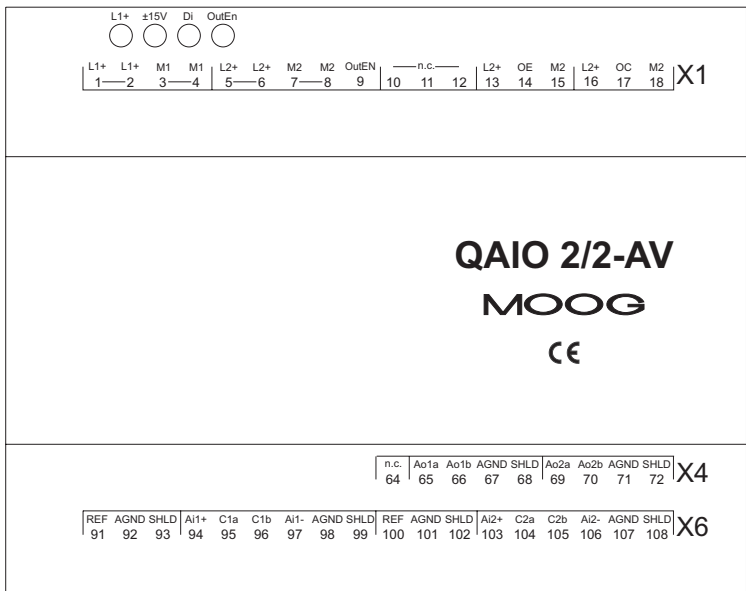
L1+ ±15V Di OutEn

L1+ L1+ M1 M1 L2+ L2+ M2 M2 OutEN n.c. L2+ OE M2 L2+ OC M2
1 2 3 4 5 6 7 8 9 10 11 12 13 14 15 16 17 18 X1

QAIO 2/2-AV

MOOG

CE

n.c. Ao1a Ao1b AGND SHLD Ao2a Ao2b AGND SHLD
64 65 66 67 68 69 70 71 72 X4

REF AGND SHLD Ai1+ C1a C1b Ai1- AGND SHLD REF AGND SHLD Ai2+ C2a C2b Ai2- AGND SHLD
91 92 93 94 95 96 97 98 99 100 101 102 103 104 105 106 107 108 X6